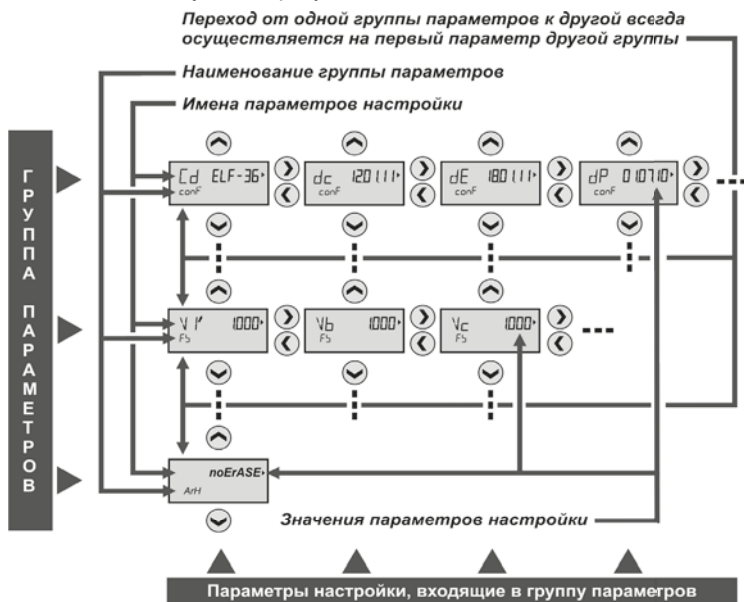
Переход от одной группы параметров к другой всегда осуществляется на первый параметр другой группы

Наименование группы параметров

Имена параметров настройки

ГРУППА ПАРАМЕТРОВ

Cd ELF-36
conF

dc 120111
conF

dE 180111
conF

dP 010710
conF

V 1 1000
F5

Vb 1000
F5

Vc 1000
F5

noErASE
ArH

Значения параметров настройки

Параметры настройки, входящие в группу параметров